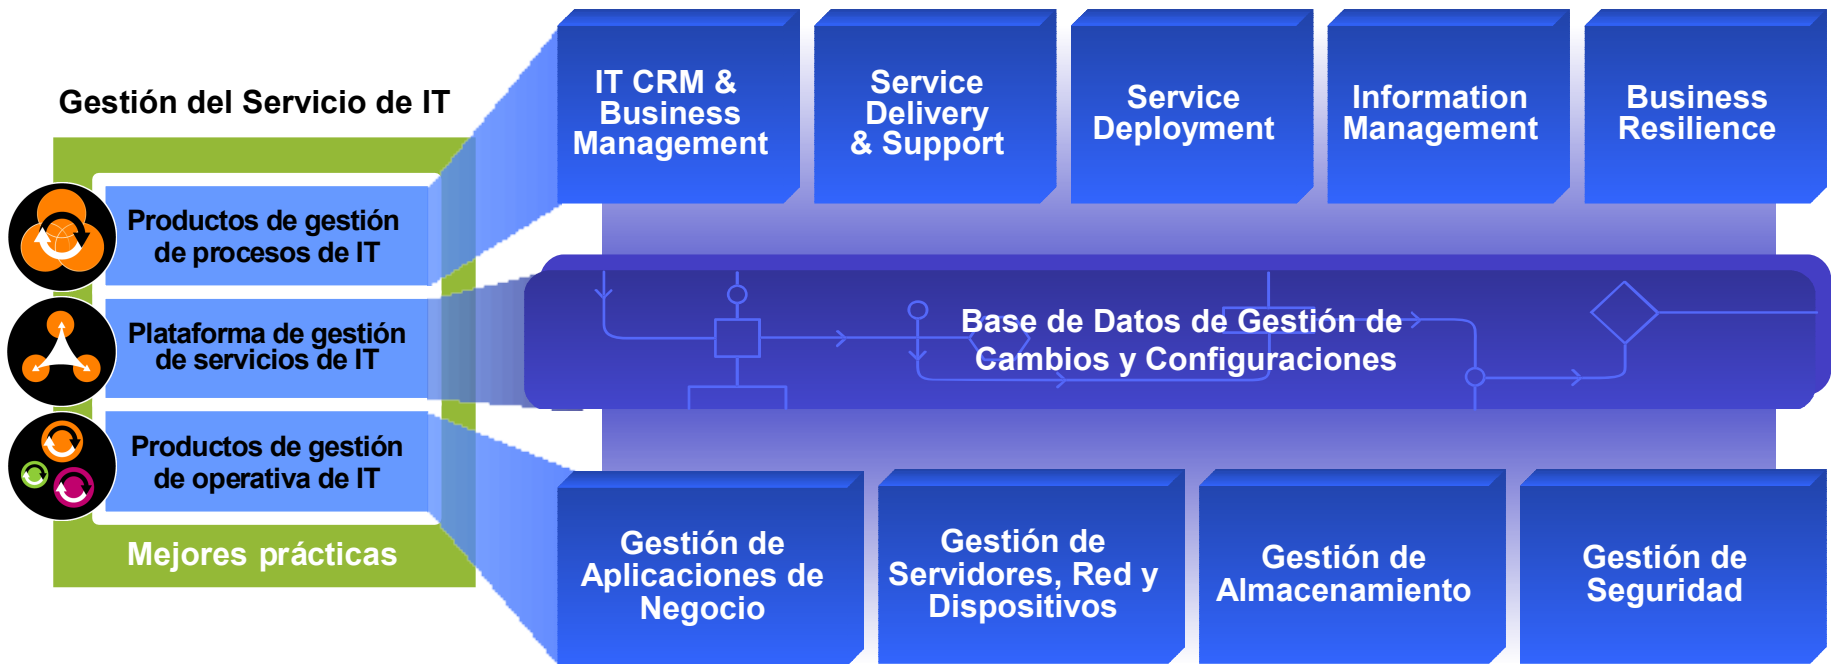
Gestión del Servicio de IT

Productos de gestión de procesos de IT

Plataforma de gestión de servicios de IT

Productos de gestión de operativa de IT

Mejores prácticas

IT CRM & Business Management

Service Delivery & Support

Service Deployment

Information Management

Business Resilience

Base de Datos de Gestión de Cambios y Configuraciones

Gestión de Aplicaciones de Negocio

Gestión de Servidores, Red y Dispositivos

Gestión de Almacenamiento

Gestión de Seguridad